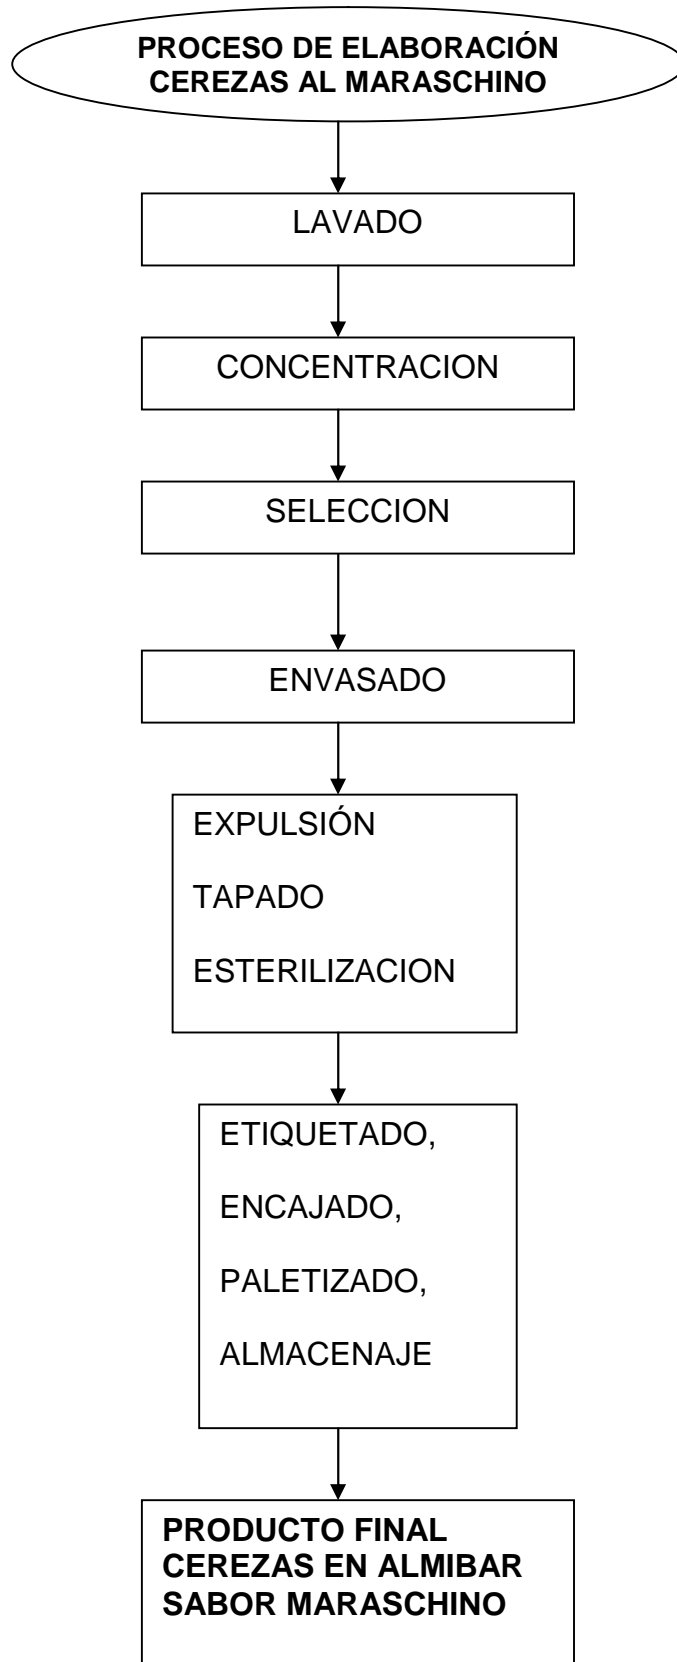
PROCESO DE ELABORACIÓN CEREZAS AL MARASCHINO

LAVADO

CONCENTRACION

SELECCION

ENVASADO

EXPULSIÓN

TAPADO

ESTERILIZACION

ETIQUETADO,

ENCAJADO,

PALETIZADO,

ALMACENAJE

PRODUCTO FINAL CEREZAS EN ALMIBAR SABOR MARASCHINO